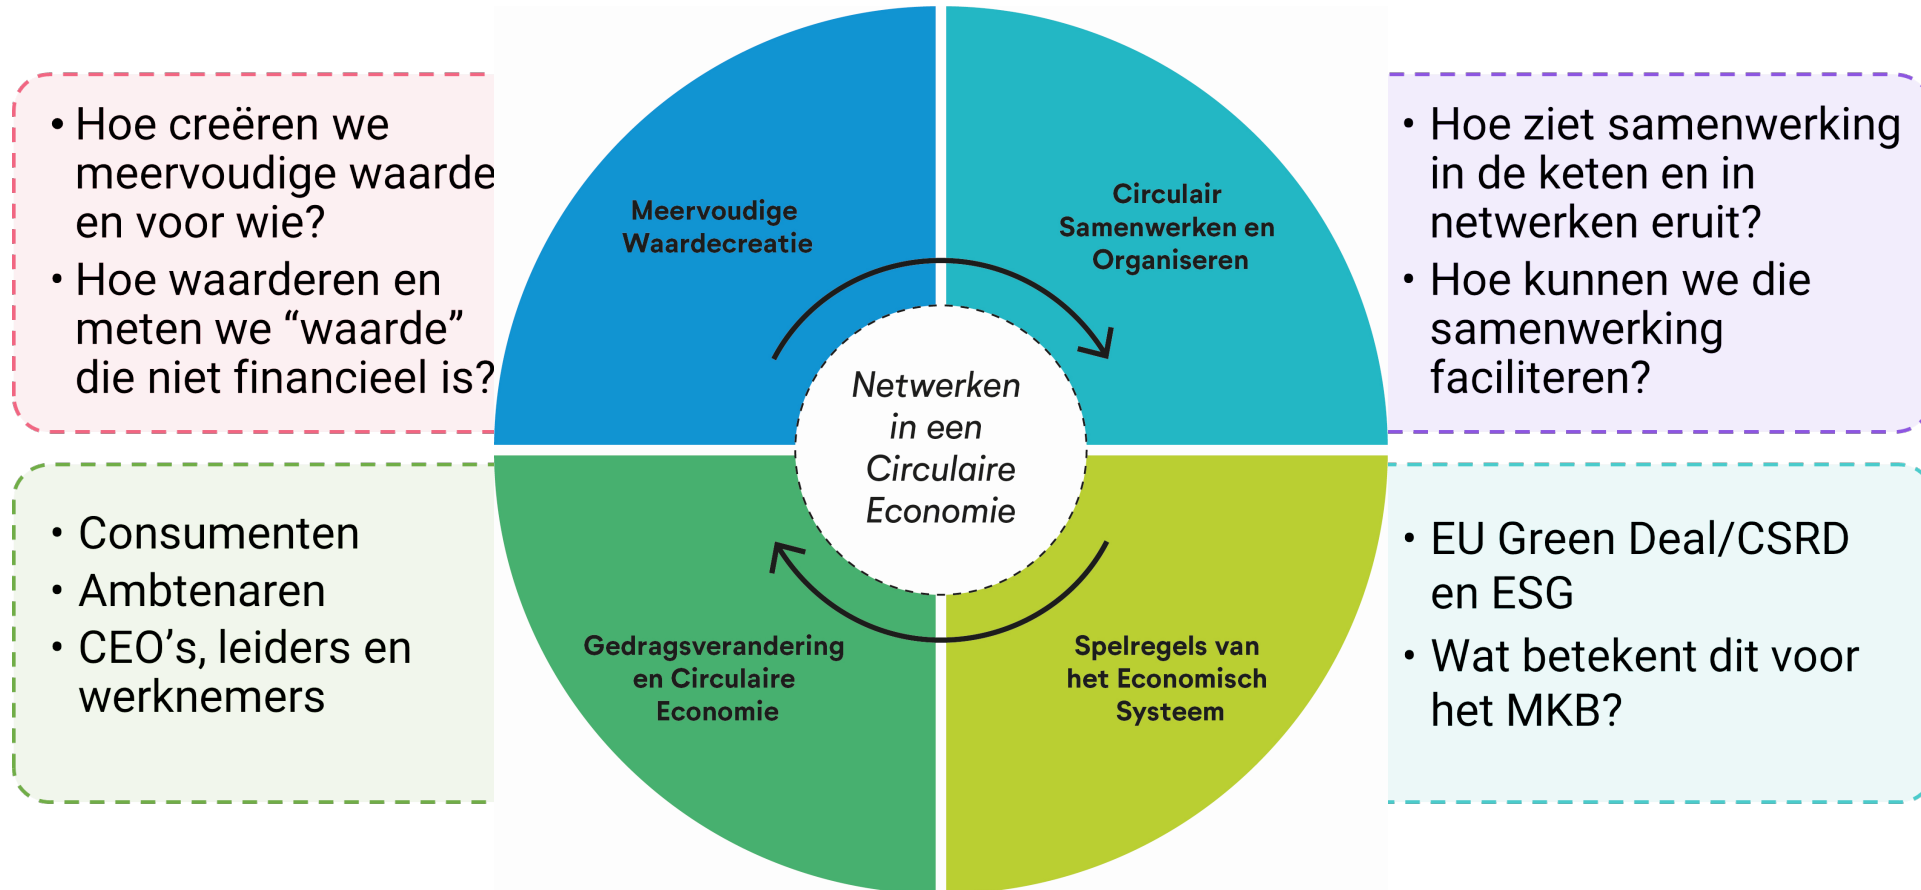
• Hoe creëren we meervoudige waarde en voor wie?
• Hoe waarderen en meten we “waarde” die niet financieel is?

Meervoudige Waardecreatie

Circulair Samenwerken en Organiseren

• Hoe ziet samenwerking in de keten en in netwerken eruit?
• Hoe kunnen we die samenwerking faciliteren?

Netwerken in een Circulaire Economie

• Consumenten
• Ambtenaren
• CEO’s, leiders en werknemers

Gedragsverandering en Circulaire Economie

Spelregels van het Economisch Systeem

• EU Green Deal/CSRD en ESG
• Wat betekent dit voor het MKB?